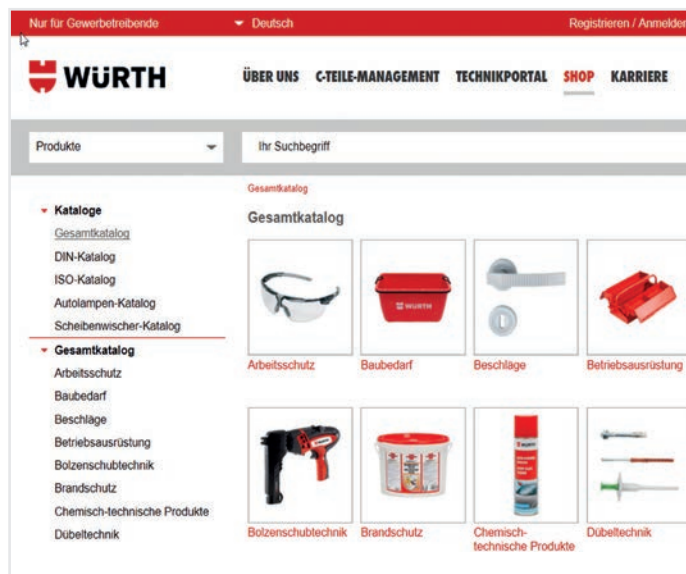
Nur für Gewerbetreibende
Deutsch
Registrieren / Anmelden

WÜRTH

ÜBER UNS C-TEILE-MANAGEMENT TECHNIKPORTAL SHOP KARRIERE

Produkte
Ihr Suchbegriff

Kataloge
Gesamtkatalog
DIN-Katalog
ISO-Katalog
Autolampen-Katalog
Scheibenwischer-Katalog
Gesamtkatalog
Arbeitsschutz
Baubedarf
Beschläge
Betriebsausrüstung
Bolzenschubtechnik
Brandschutz
Chemisch-technische Produkte
Dübeltechnik

Gesamtkatalog
Gesamtkatalog

WÜRTH

Arbeitsschutz
Baubedarf
Beschläge
Betriebsausrüstung
Bolzenschubtechnik
Brandschutz
Chemisch-technische Produkte
Dübeltechnik